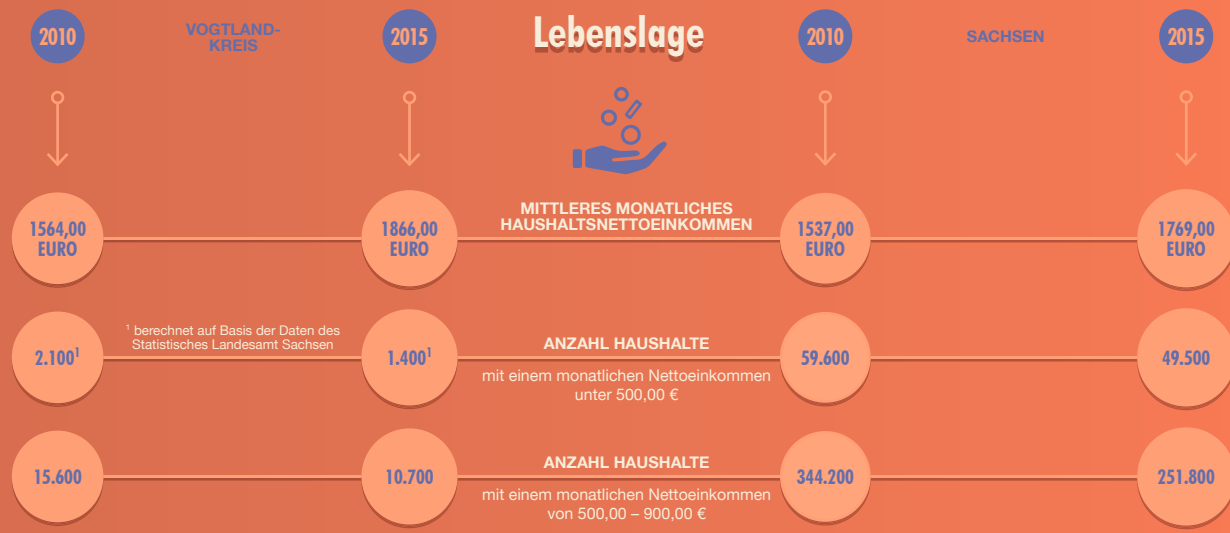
2010

VOGTLAND-KREIS

2015

Lebenslage

2010

SACHSEN

2015

1564,00 EURO

1866,00 EURO

MITTLERES MONATLICHES HAUSHALTSNETTOEINKOMMEN

1537,00 EURO

1769,00 EURO

$2.100^1$

$^1$ berechnet auf Basis der Daten des Statistisches Landesamt Sachsen

$1.400^1$

ANZAHL HAUSHALTE

mit einem monatlichen Nettoeinkommen unter 500,00 €

59.600

49.500

15.600

10.700

ANZAHL HAUSHALTE

mit einem monatlichen Nettoeinkommen von 500,00 – 900,00 €

344.200

251.800